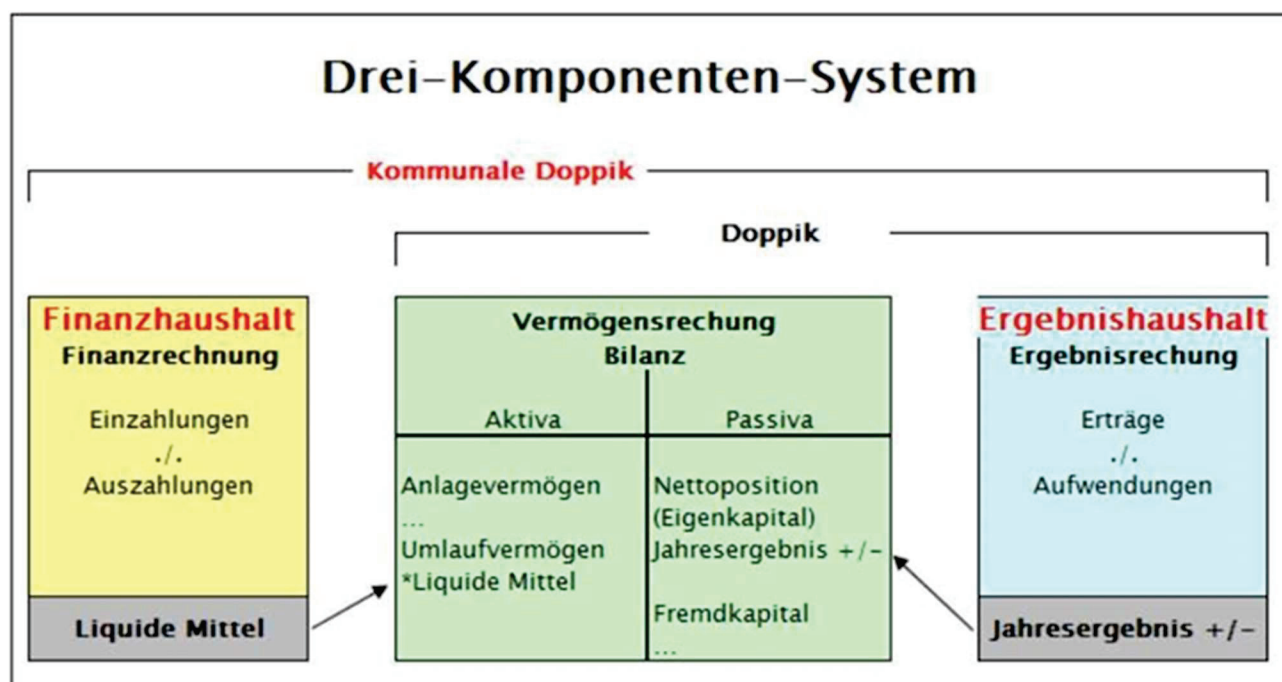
Drei-Komponenten-System

Kommunale Doppik

Doppik

Finanzhaushalt
Finanzrechnung

Einzahlungen
./.
Auszahlungen

Liquide Mittel

Vermögensrechung
Bilanz

| Aktiva | Passiva |
|---|---|
| Anlagevermögen ... Umlaufvermögen *Liquide Mittel | Nettoposition (Eigenkapital) Jahresergebnis +/- Fremdkapital ... |

Ergebnishaushalt
Ergebnisrechung

Erträge
./.
Aufwendungen

Jahresergebnis +/-